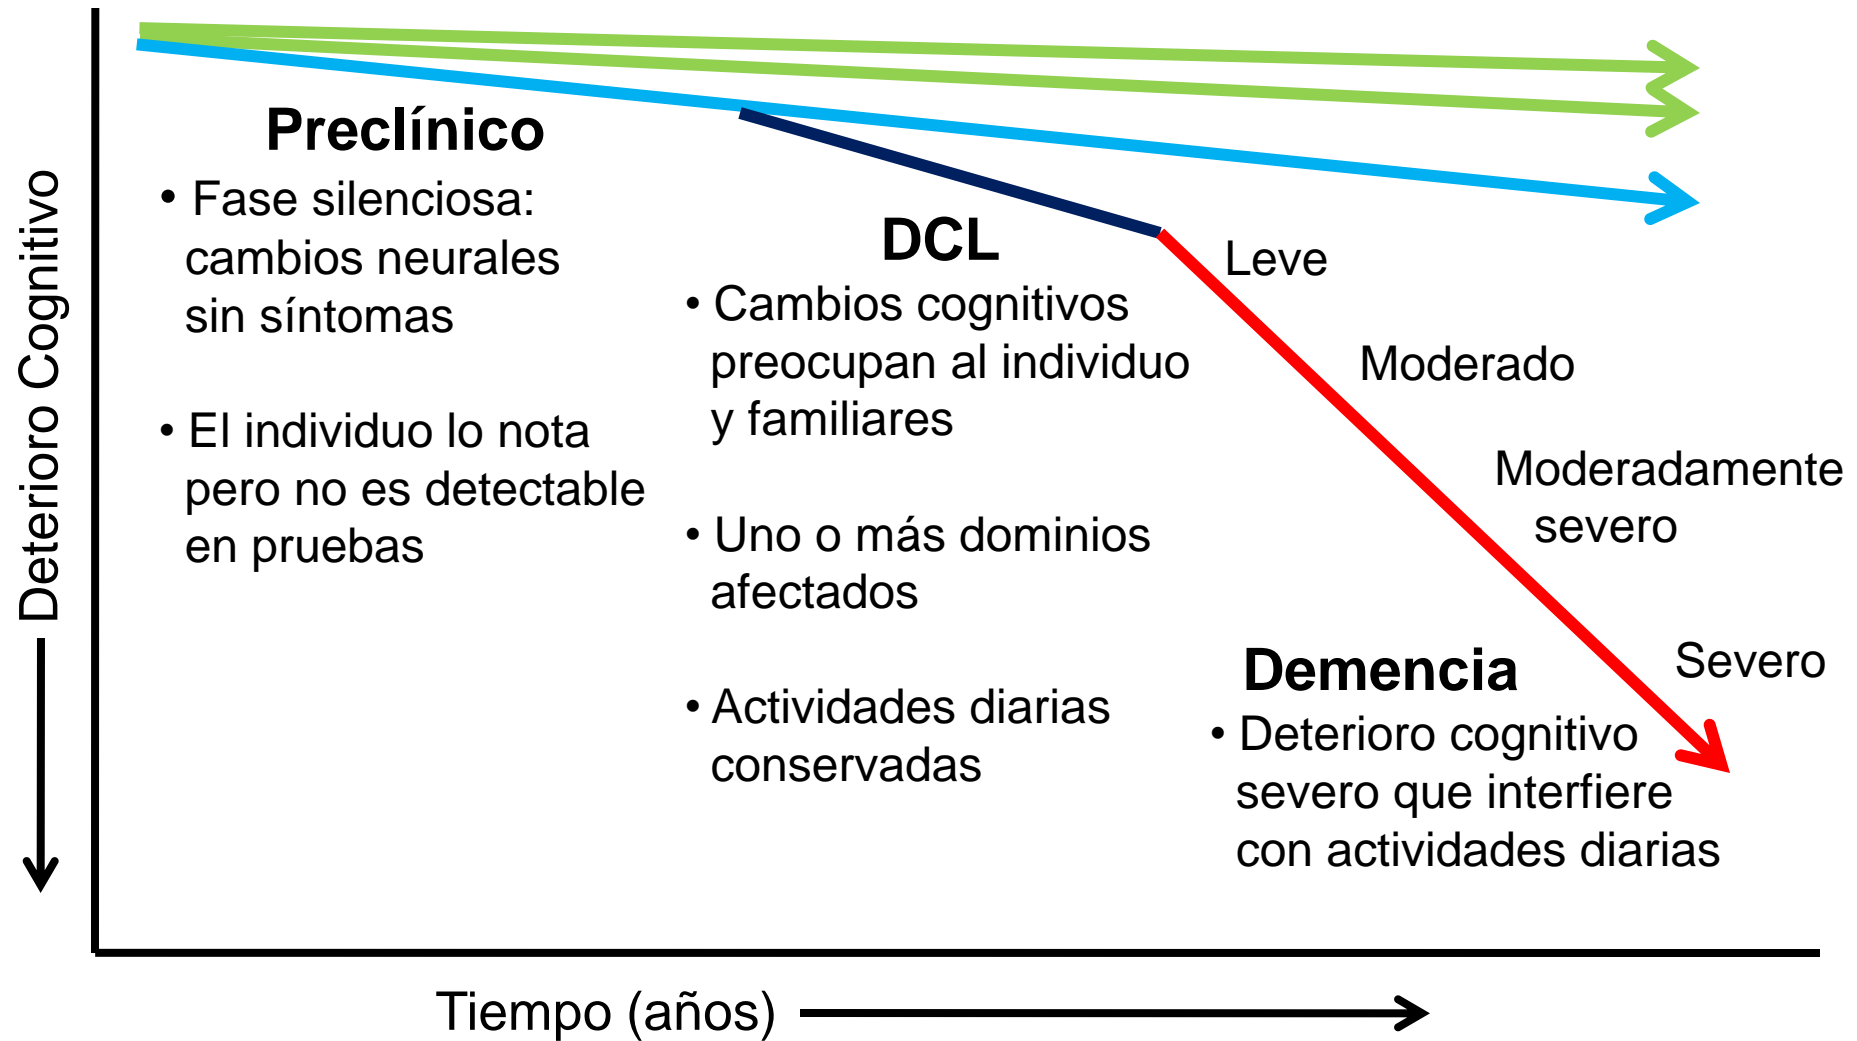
Preclínico

• Fase silenciosa: cambios neurales sin síntomas

• El individuo lo nota pero no es detectable en pruebas

DCL

• Cambios cognitivos preocupan al individuo y familiares

• Uno o más dominios afectados

• Actividades diarias conservadas

Leve

Moderado

Moderadamente severo

Severo

Demencia

• Deterioro cognitivo severo que interfiere con actividades diarias

Deterioro Cognitivo

Tiempo (años)